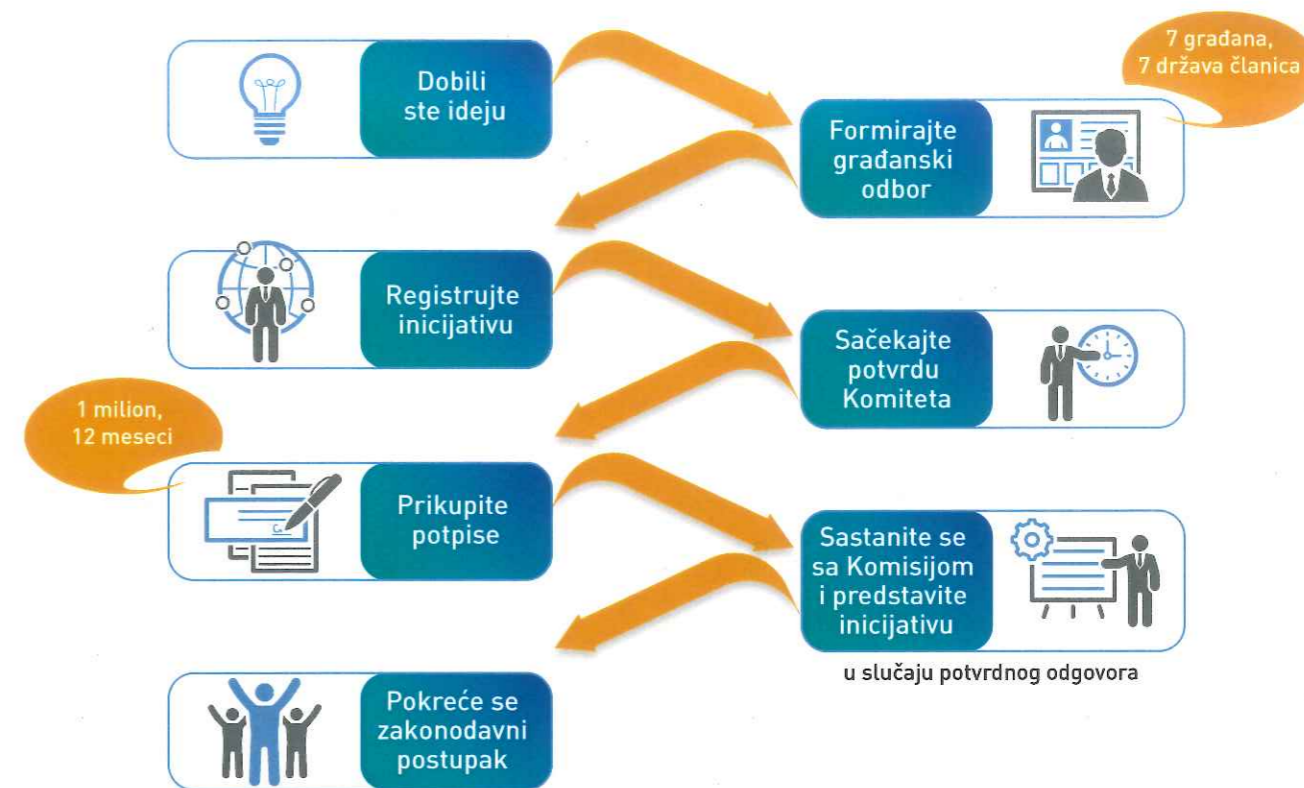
Dobili ste ideju

7 građana, 7 država članica

Formirajte građanski odbor

Registrujte inicijativu

Sačekajte potvrdu Komiteta

1 milion, 12 meseci

Prikupite potpise

Sastanite se sa Komisijom i predstavite inicijativu

u slučaju potvrdnog odgovora

Pokreće se zakonodavni postupak